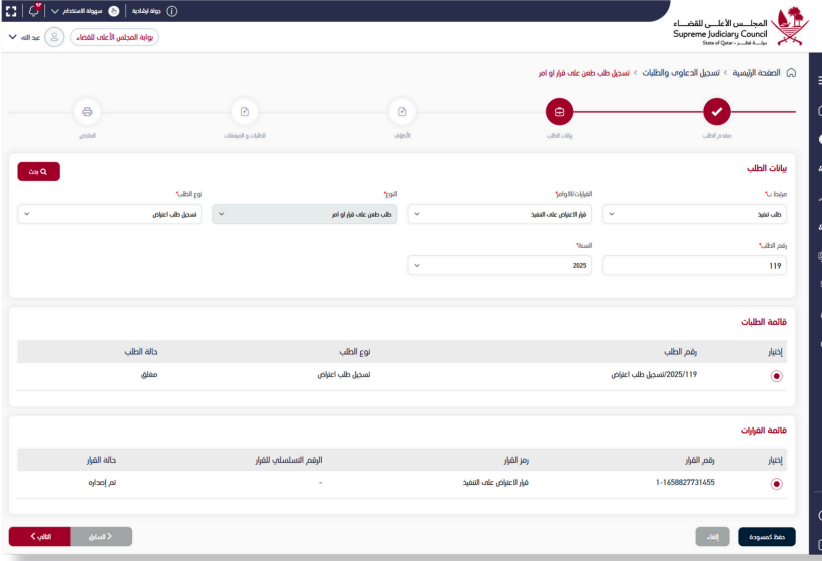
جولة إرشادية | سهولة الاستخدام
المجلس الأعلى للقضاء
Supreme Judiciary Council
State of Qatar • دولة قطر
بوابة المجلس الأعلى للقضاء
عبد الله

الصفحة الرئيسية > تسجيل الدعاوى والطلبات > تسجيل طلب طعن على قرار او امر

مقدم الطلب
بيانات الطلب
الأطراف
الطلبات و المرفقات
الملخص

بيانات الطلب
بحث
مرتبط بـ*
طلب تنفيذ
القرارات/الاوامر*
قرار الاعتراض على التنفيذ
النوع*
طلب طعن على قرار او امر
نوع الطلب*
تسجيل طلب اعتراض
رقم الطلب*
119
السنة*
2025

قائمة الطلبات

| إختيار | رقم الطلب | نوع الطلب | حالة الطلب |
|---|---|---|---|
| ◉ | 2025/119/تسجيل طلب اعتراض | تسجيل طلب اعتراض | مغلق |

قائمة القرارات

| إختيار | رقم القرار | رمز القرار | الرقم التسلسلي للقرار | حالة القرار |
|---|---|---|---|---|
| ◉ | 1-1658827731455 | قرار الاعتراض على التنفيذ | - | تم إصداره |

حفظ كمسودة
إلغاء
السابق
التالي